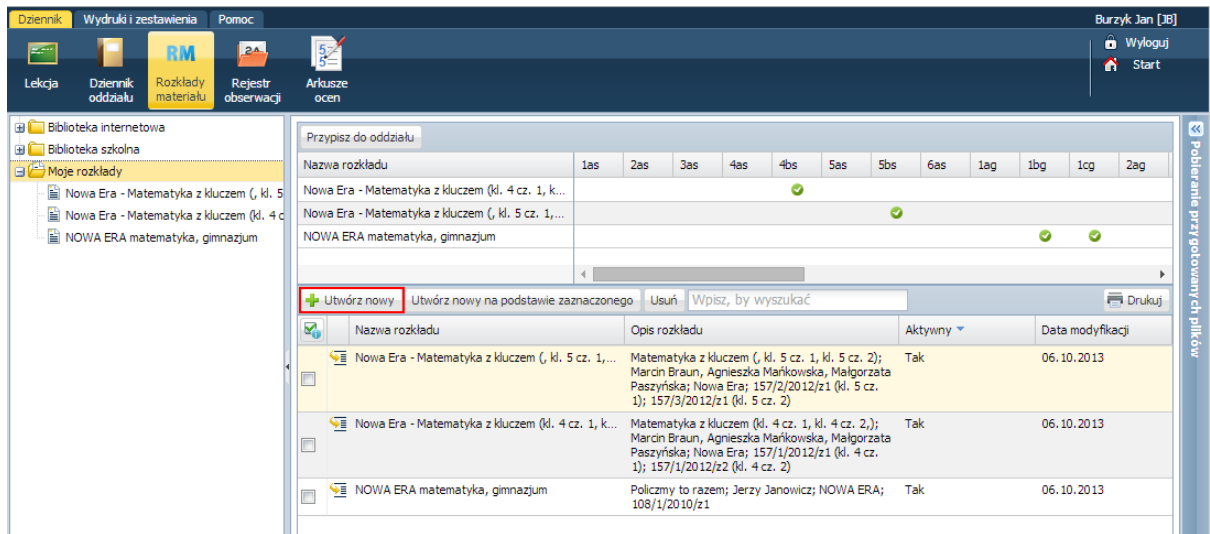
Dziennik Wydruki i zestawienia Pomoc

Burzyk Jan [JB]

Lekcja Dziennik oddziału RM Rozkłady materiału 2A Rejestr obserwacji Arkusze ocen

Wyloguj
Start

Biblioteka internetowa
Biblioteka szkolna
Moje rozkłady
Nowa Era - Matematyka z kluczem (, kl. 5
Nowa Era - Matematyka z kluczem (kl. 4 c
NOWA ERA matematyka, gimnazjum

Przypisz do oddziału

| Nazwa rozkładu | 1as | 2as | 3as | 4as | 4bs | 5as | 5bs | 6as | 1ag | 1bg | 1cg | 2ag |
|---|---|---|---|---|---|---|---|---|---|---|---|---|
| Nowa Era - Matematyka z kluczem (kl. 4 cz. 1, k... | | | | | ✓ | | | | | | | |
| Nowa Era - Matematyka z kluczem (, kl. 5 cz. 1,... | | | | | | | ✓ | | | | | |
| NOWA ERA matematyka, gimnazjum | | | | | | | | | | ✓ | ✓ | |

Utwórz nowy Utwórz nowy na podstawie zaznaczonego Usuń Wpisz, by wyszukać Drukuj

| | Nazwa rozkładu | Opis rozkładu | Aktywny | Data modyfikacji |
|---|---|---|---|---|
| | Nowa Era - Matematyka z kluczem (, kl. 5 cz. 1,... | Matematyka z kluczem (, kl. 5 cz. 1, kl. 5 cz. 2); Marcin Braun, Agnieszka Mańkowska, Małgorzata Paszyńska; Nowa Era; 157/2/2012/z1 (kl. 5 cz. 1); 157/3/2012/z1 (kl. 5 cz. 2) | Tak | 06.10.2013 |
| | Nowa Era - Matematyka z kluczem (kl. 4 cz. 1, k... | Matematyka z kluczem (kl. 4 cz. 1, kl. 4 cz. 2,); Marcin Braun, Agnieszka Mańkowska, Małgorzata Paszyńska; Nowa Era; 157/1/2012/z1 (kl. 4 cz. 1); 157/1/2012/z2 (kl. 4 cz. 2) | Tak | 06.10.2013 |
| | NOWA ERA matematyka, gimnazjum | Policzmy to razem; Jerzy Janowicz; NOWA ERA; 108/1/2010/z1 | Tak | 06.10.2013 |

Pobieranie przygotowanych plików